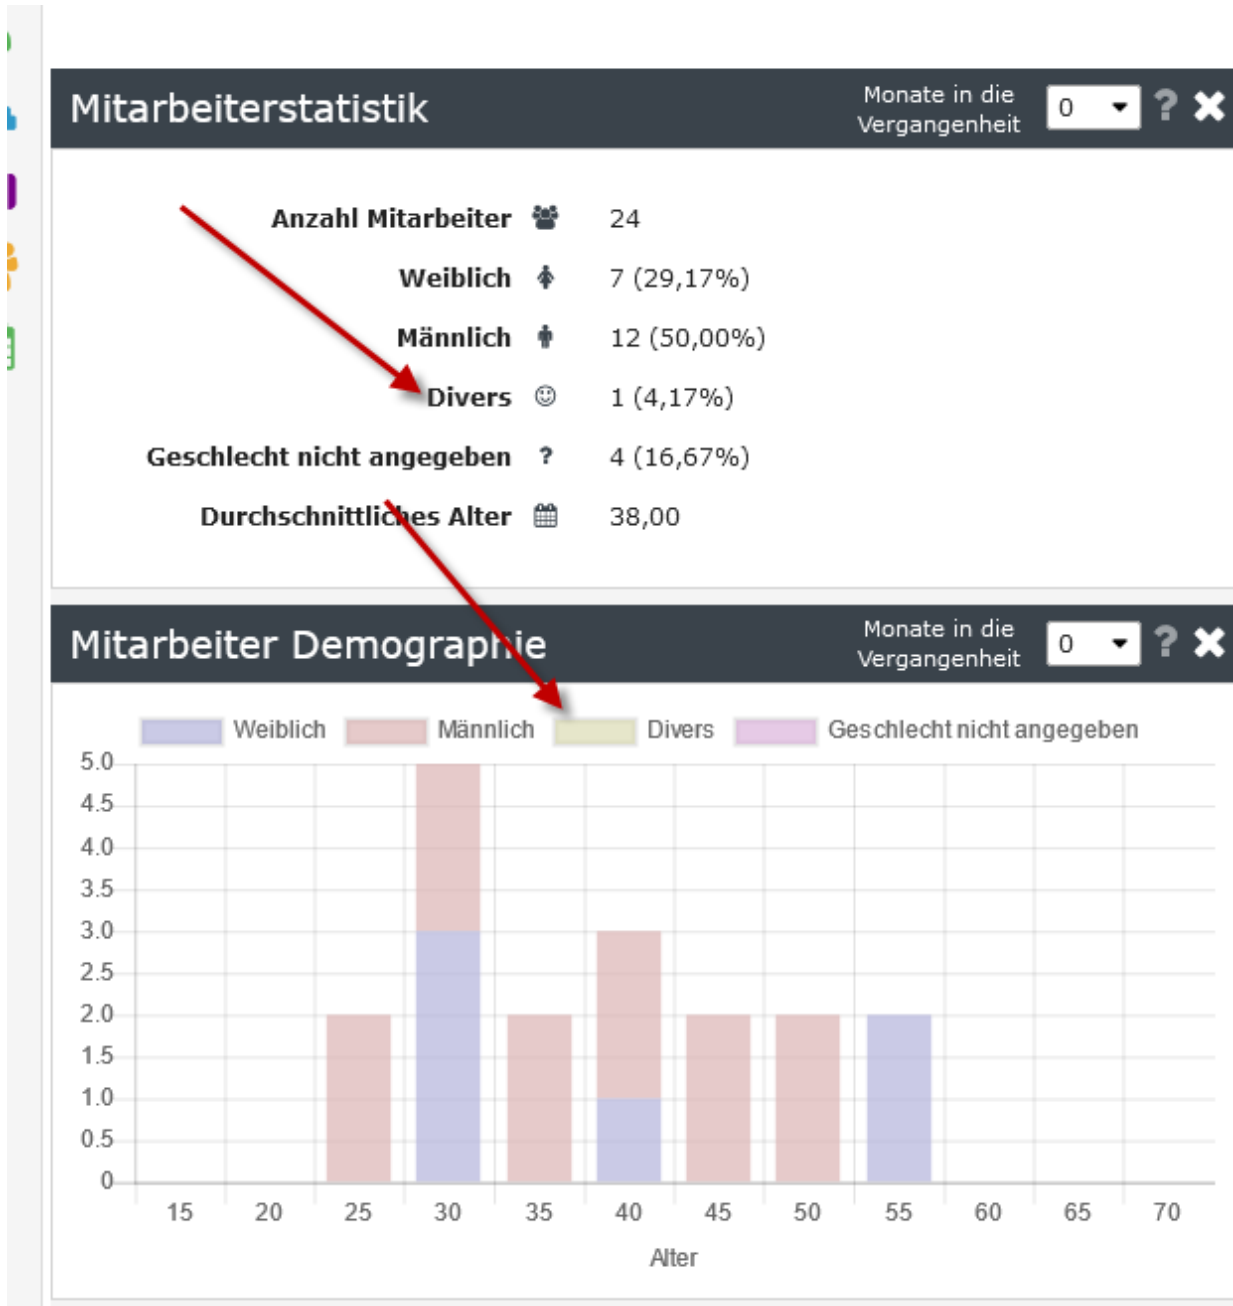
Mitarbeiterstatistik

Monate in die Vergangenheit 0 ? ✖

Anzahl Mitarbeiter 24

Weiblich 7 (29,17%)

Männlich 12 (50,00%)

Divers 1 (4,17%)

Geschlecht nicht angegeben ? 4 (16,67%)

Durchschnittliches Alter 38,00

Mitarbeiter Demographie

Monate in die Vergangenheit 0 ? ✖

Weiblich Männlich Divers Geschlecht nicht angegeben

5.0
4.5
4.0
3.5
3.0
2.5
2.0
1.5
1.0
0.5
0

15 20 25 30 35 40 45 50 55 60 65 70

Alter